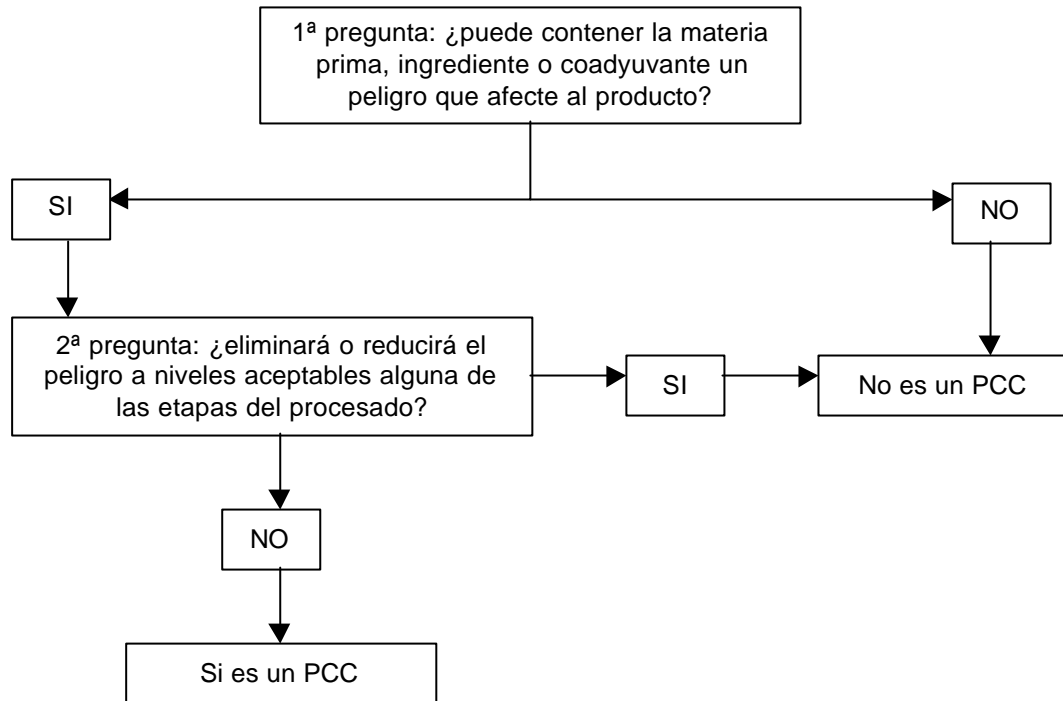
1ª pregunta: ¿puede contener la materia prima, ingrediente o coadyuvante un peligro que afecte al producto?

SI

NO

2ª pregunta: ¿eliminará o reducirá el peligro a niveles aceptables alguna de las etapas del procesado?

SI

No es un PCC

NO

Si es un PCC